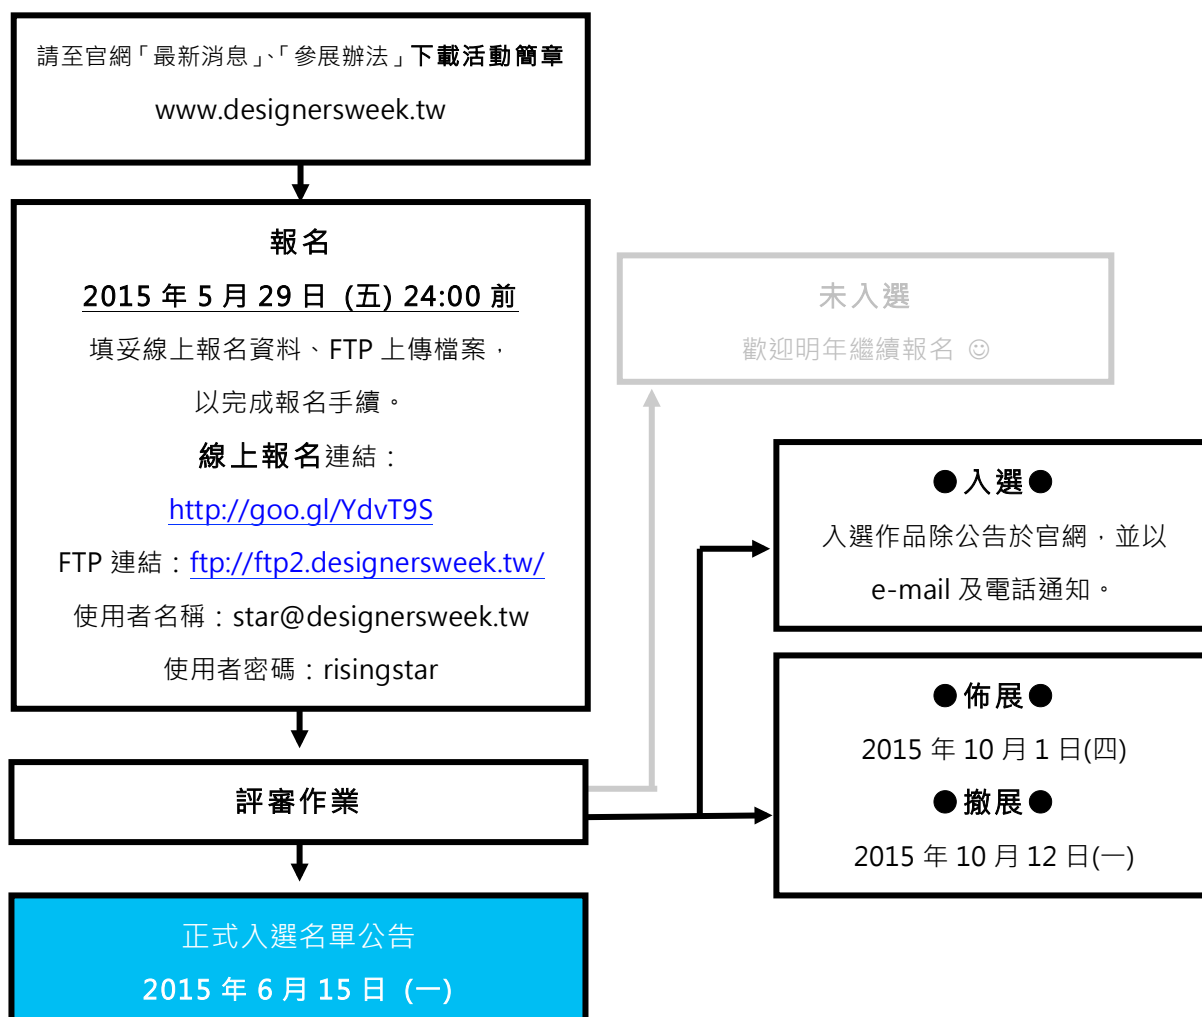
請至官網「最新消息」、「參展辦法」下載活動簡章

www.designersweek.tw

報名

2015 年 5 月 29 日 (五) 24:00 前

填妥線上報名資料、FTP 上傳檔案，

以完成報名手續。

線上報名連結：

http://goo.gl/YdvT9S

FTP 連結：ftp://ftp2.designersweek.tw/

使用者名稱：star@designersweek.tw

使用者密碼：risingstar

未入選

歡迎明年繼續報名 ☺

●入選●

入選作品除公告於官網，並以

e-mail 及電話通知。

●佈展●

2015 年 10 月 1 日(四)

●撤展●

2015 年 10 月 12 日(一)

評審作業

正式入選名單公告

2015 年 6 月 15 日 (一)